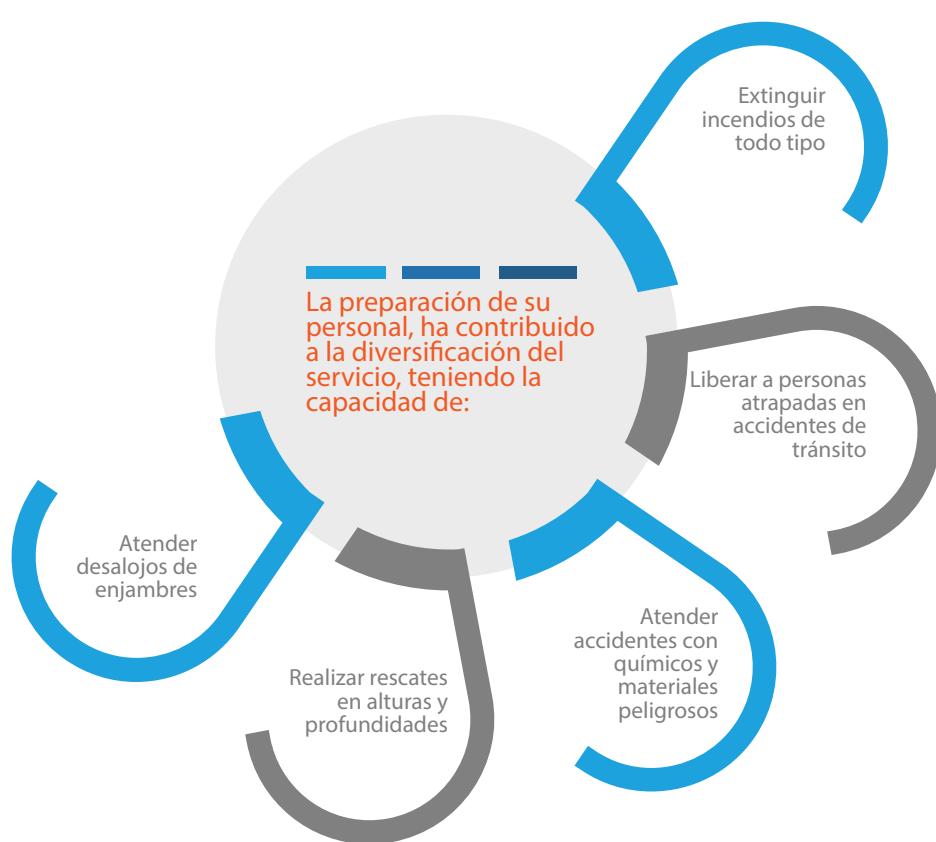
La preparación de su personal, ha contribuido a la diversificación del servicio, teniendo la capacidad de:

Extinguir incendios de todo tipo

Liberar a personas atrapadas en accidentes de tránsito

Atender accidentes con químicos y materiales peligrosos

Realizar rescates en alturas y profundidades

Atender desalojos de enjambres